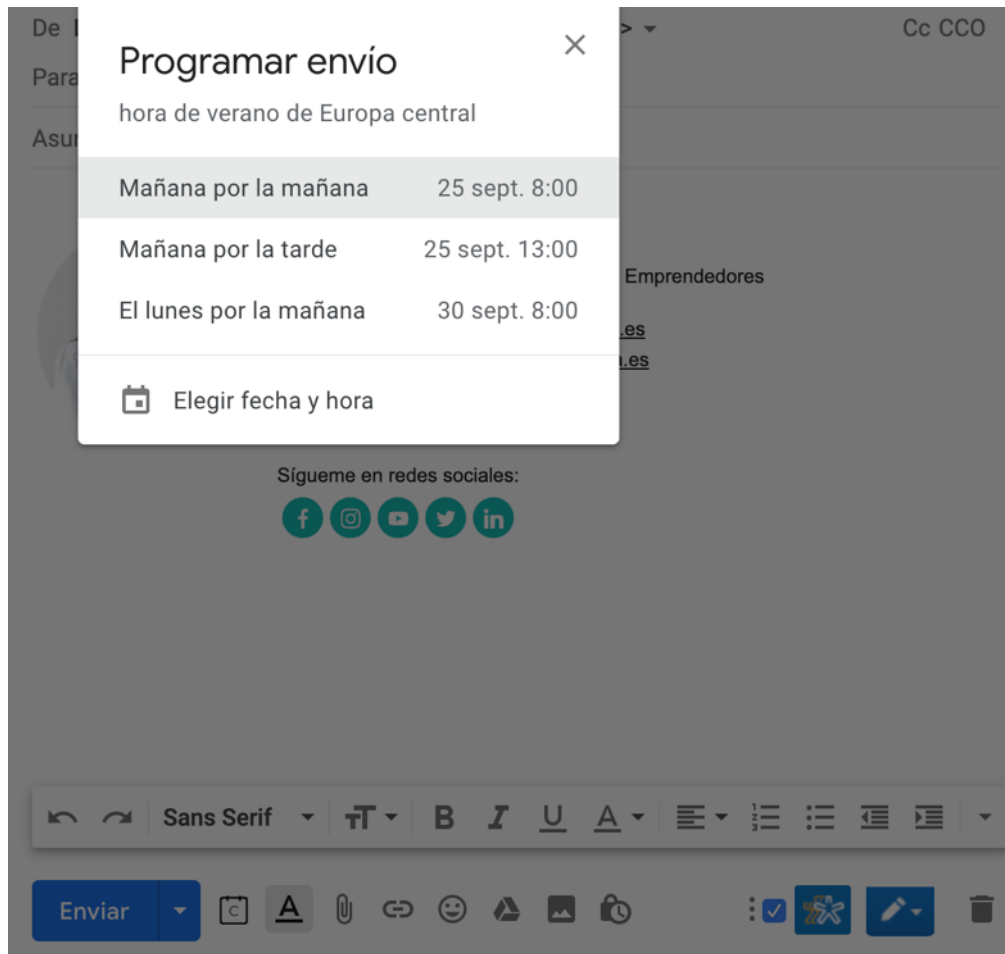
De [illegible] Cc CCO
Para
Asu

Programar envío

hora de verano de Europa central

Mañana por la mañana 25 sept. 8:00

Mañana por la tarde 25 sept. 13:00

El lunes por la mañana 30 sept. 8:00

Elegir fecha y hora

Emprendedores
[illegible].es
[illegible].es

Sígueme en redes sociales:

Sans Serif

Enviar